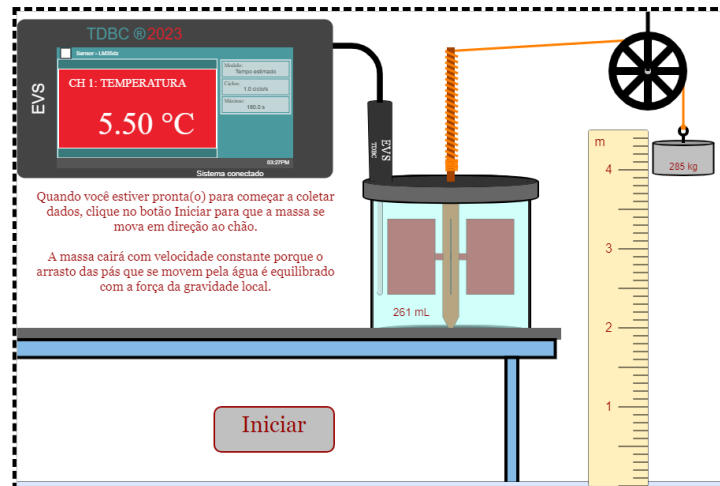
TDBC ®2023

EVS

Sensor - LM35dz

CH 1: TEMPERATURA

5.50 °C

Modelo: Tempo estimado

Ciclos: 1.0 ciclo/s

Máximo: 180.0 s

03:27PM

Sistema conectado

EVS TDBC

Quando você estiver pronta(o) para começar a coletar dados, clique no botão Iniciar para que a massa se mova em direção ao chão.

A massa cairá com velocidade constante porque o arrasto das pás que se movem pela água é equilibrado com a força da gravidade local.

261 mL

285 kg

m

4

3

2

1

Iniciar